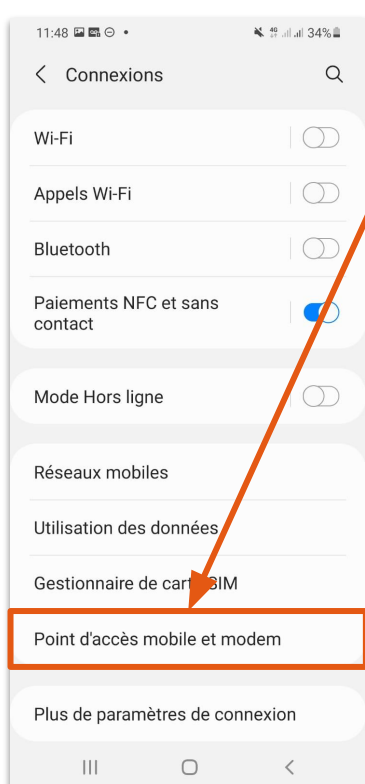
11:48 ⊖ •
4G 34%

< Connexions

Wi-Fi

Appels Wi-Fi

Bluetooth

Paiements NFC et sans contact

Mode Hors ligne

Réseaux mobiles

Utilisation des données

Gestionnaire de car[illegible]SIM

Point d'accès mobile et modem

Plus de paramètres de connexion